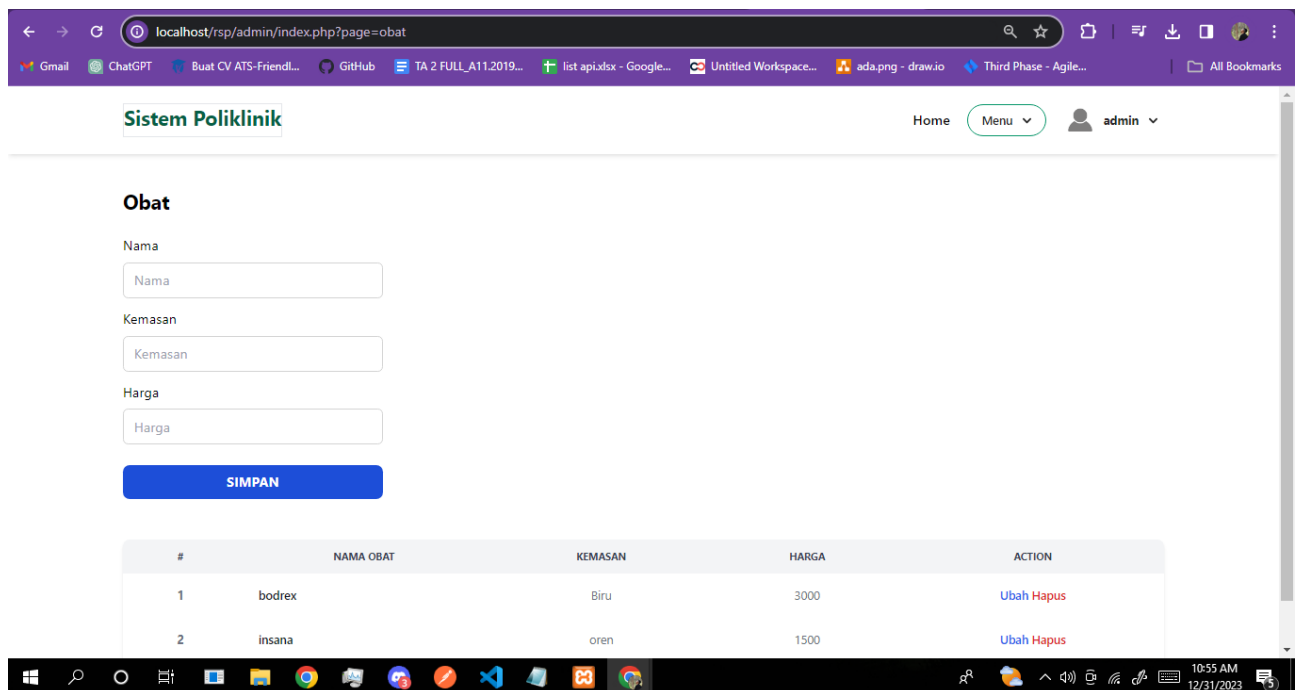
localhost/rsp/admin/index.php?page=obat

Gmail ChatGPT Buat CV ATS-Friendl... GitHub TA 2 FULL_A11.2019... list api.xlsx - Google... Untitled Workspace... ada.png - draw.io Third Phase - Agile... All Bookmarks

Sistem Poliklinik

Home Menu admin

Obat

Nama

Nama

Kemasan

Kemasan

Harga

Harga

SIMPAN

| # | NAMA OBAT | KEMASAN | HARGA | ACTION |
|---|---|---|---|---|
| 1 | bodrex | Biru | 3000 | Ubah Hapus |
| 2 | insana | oren | 1500 | Ubah Hapus |

10:55 AM 12/31/2023